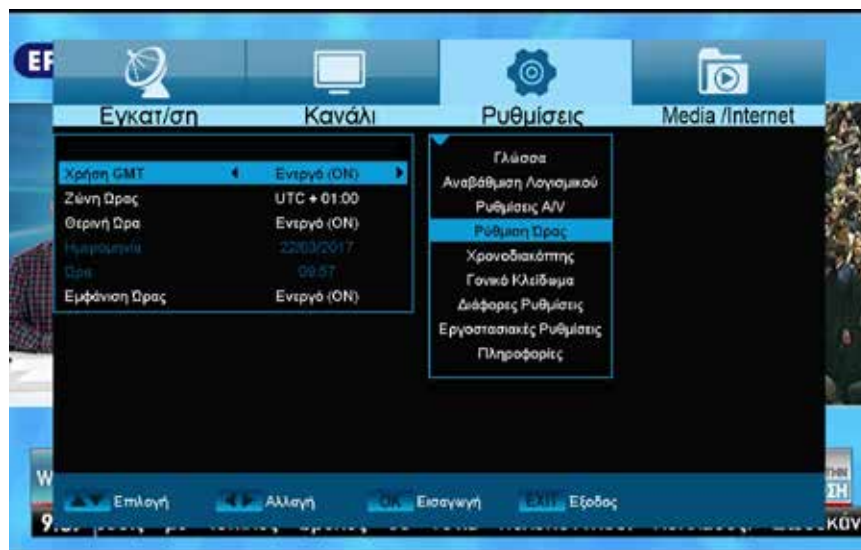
Εγκατ/ση
Κανάλι
Ρυθμίσεις
Media /Internet

Χρήση GMT ◄ Ενεργό (ON) ►
Ζώνη Ώρας UTC + 01:00
Θερινή Ώρα Ενεργό (ON)
Ημερομηνία 22/03/2017
Ώρα 09:57
Εμφάνιση Ώρας Ενεργό (ON)

Γλώσσα
Αναβάθμιση Λογισμικού
Ρυθμίσεις A/V
Ρύθμιση Ώρας
Χρονοδιακόπτης
Γονικό Κλείδωμα
Διάφορες Ρυθμίσεις
Εργοστασιακές Ρυθμίσεις
Πληροφορίες

Επιλογή
Αλλαγή
OK Εισαγωγή
EXIT Έξοδος